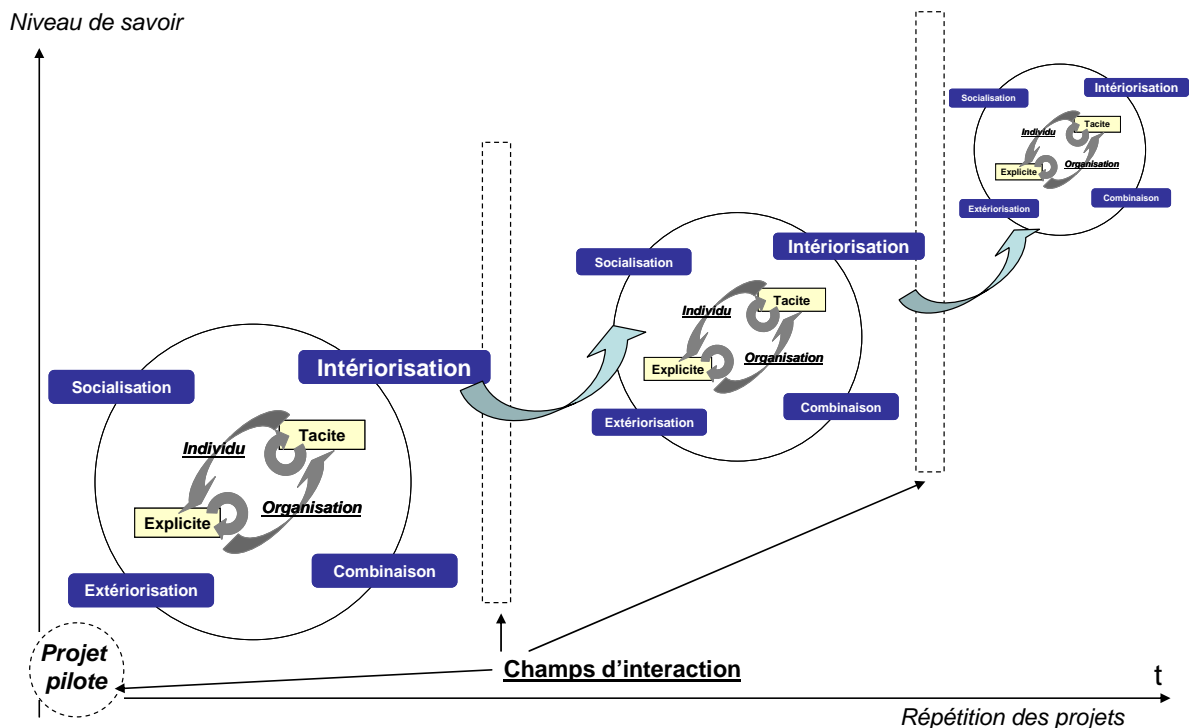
Niveau de savoir

Socialisation

Intériorisation

Individu

Tacite

Explicite

Organisation

Extériorisation

Combinaison

Socialisation

Intériorisation

Individu

Tacite

Explicite

Organisation

Extériorisation

Combinaison

Socialisation

Intériorisation

Individu

Tacite

Explicite

Organisation

Extériorisation

Combinaison

Projet pilote

Champs d'interaction

t

Répétition des projets